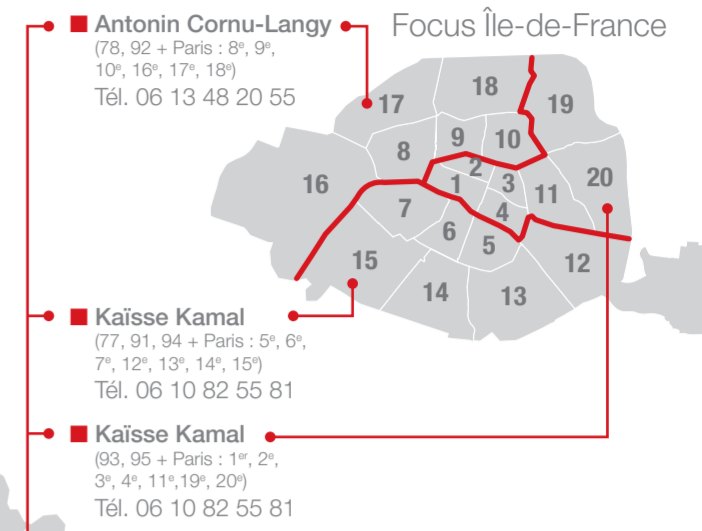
Antonin Cornu-Langy
(78, 92 + Paris : 8$^{e}$, 9$^{e}$, 10$^{e}$, 16$^{e}$, 17$^{e}$, 18$^{e}$)
Tél. 06 13 48 20 55

Focus Île-de-France

18
17
19
9
10
8
2
16
1
3
20
11
7
4
6
5
15
12
14
13

Kaïsse Kamal
(77, 91, 94 + Paris : 5$^{e}$, 6$^{e}$, 7$^{e}$, 12$^{e}$, 13$^{e}$, 14$^{e}$, 15$^{e}$)
Tél. 06 10 82 55 81

Kaïsse Kamal
(93, 95 + Paris : 1$^{er}$, 2$^{e}$, 3$^{e}$, 4$^{e}$, 11$^{e}$,19$^{e}$, 20$^{e}$)
Tél. 06 10 82 55 81